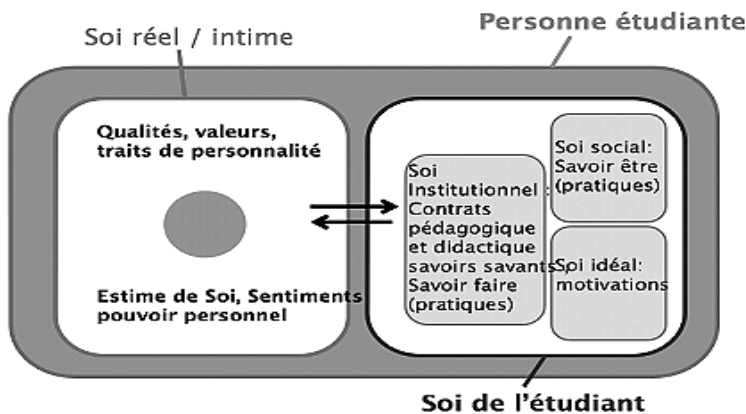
Soi réel / intime

Personne étudiante

Qualités, valeurs, traits de personnalité

Estime de Soi, Sentiments pouvoir personnel

Soi Institutionnel : Contrats pédagogique et didactique savoirs savants; Savoir faire (pratiques)

Soi social: Savoir être (pratiques)

Soi idéal: motivations

Soi de l'étudiant